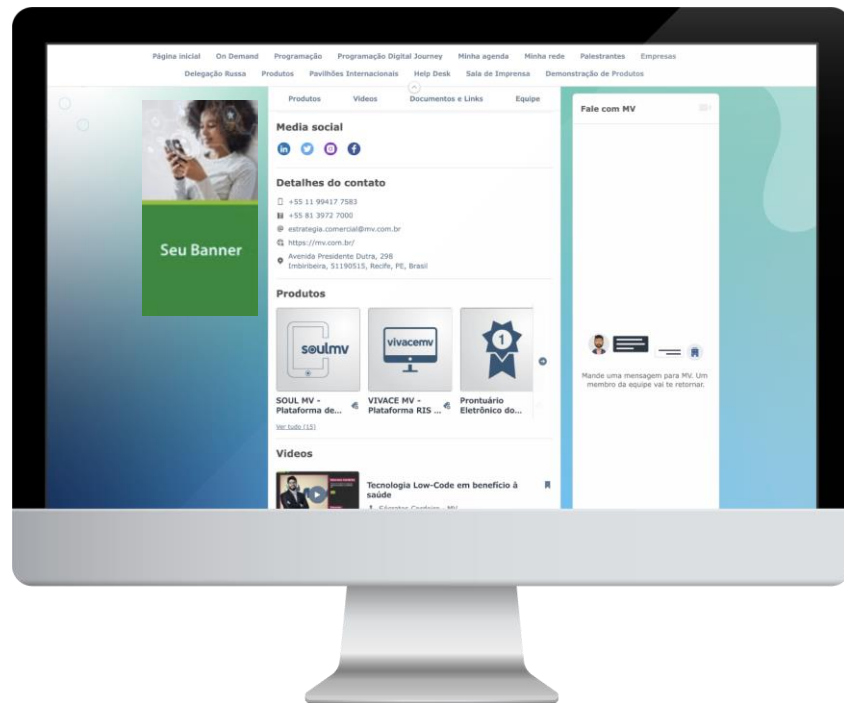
Página inicial On Demand Programação Programação Digital Journey Minha agenda Minha rede Palestrantes Empresas
Delegação Russa Produtos Pavilhões Internacionais Help Desk Sala de Imprensa Demonstração de Produtos

Produtos Videos Documentos e Links Equipe

Seu Banner

Media social

Detalhes do contato
+55 11 99417 7583
+55 81 3972 7000
estrategia.comercial@mv.com.br
https://mv.com.br/
Avenida Presidente Dutra, 298
Imbiribeira, 51190515, Recife, PE, Brasil

Produtos
soulmv
SOUL MV - Plataforma de...
vivacemv
VIVACE MV - Plataforma RIS ...
1
Prontuário Eletrônico do...
Ver tudo (15)

Videos
Tecnologia Low-Code em benefício à saúde
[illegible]

Fale com MV

Mande uma mensagem para MV. Um membro da equipe vai te retornar.